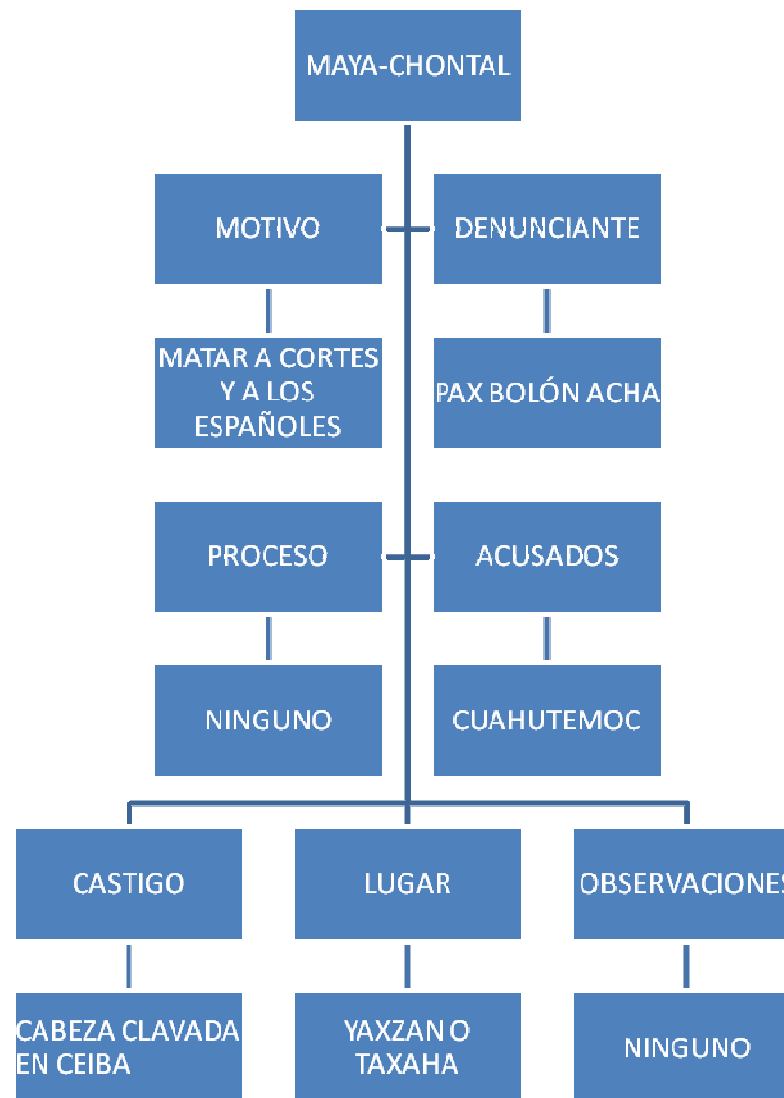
MAYA-CHONTAL

MOTIVO

MATAR A CORTES Y A LOS ESPAÑOLES

DENUNCIANTE

PAX BOLÓN ACHA

PROCESO

NINGUNO

ACUSADOS

CUAHUTEMOC

CASTIGO

CABEZA CLAVADA EN CEIBA

LUGAR

YAXZAN O TAXAHA

OBSERVACIONES

NINGUNO